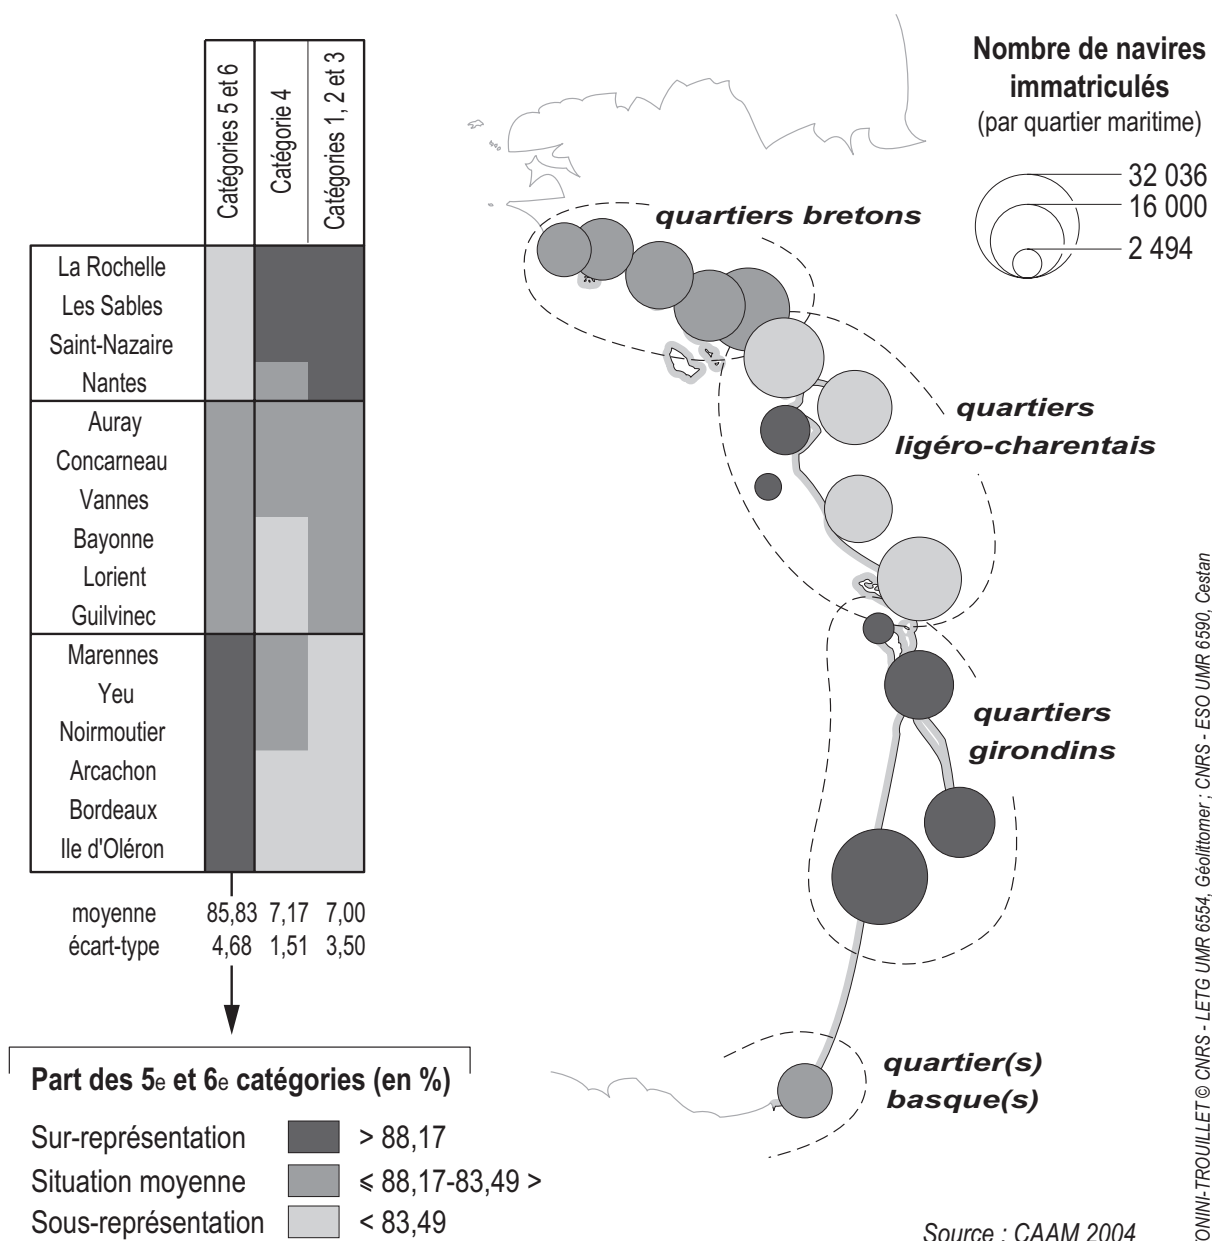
Catégories 5 et 6
Catégorie 4
Catégories 1, 2 et 3

La Rochelle
Les Sables
Saint-Nazaire
Nantes
Auray
Concarneau
Vannes
Bayonne
Lorient
Guilvinec
Marennes
Yeu
Noirmoutier
Arcachon
Bordeaux
Ile d'Oléron

moyenne 85,83 7,17 7,00
écart-type 4,68 1,51 3,50

Part des 5e et 6e catégories (en %)
Sur-représentation > 88,17
Situation moyenne ≤ 88,17-83,49 >
Sous-représentation < 83,49

Nombre de navires immatriculés
(par quartier maritime)
32 036
16 000
2 494

quartiers bretons
quartiers ligéro-charentais
quartiers girondins
quartier(s) basque(s)

Source : CAAM 2004

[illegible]ONINI-TROUILLET © CNRS - LETG UMR 6554, Géolittomer ; CNRS - ESO UMR 6590, Cestan